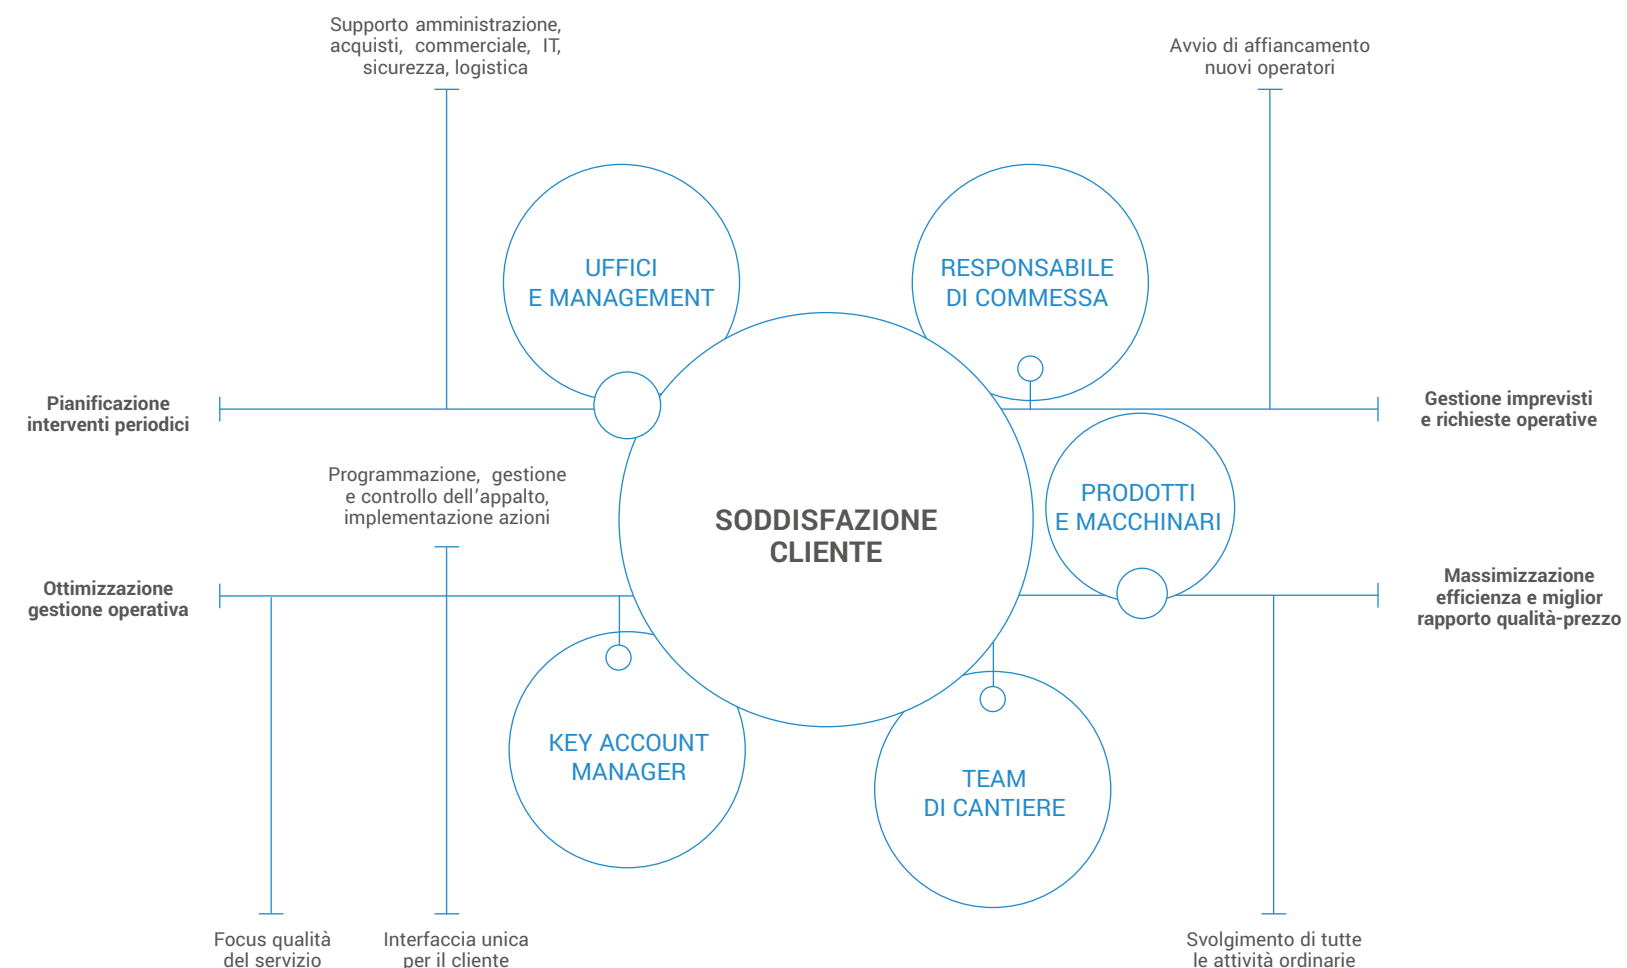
Supporto amministrazione, acquisti, commerciale, IT, sicurezza, logistica

Avvio di affiancamento nuovi operatori

UFFICI E MANAGEMENT

RESPONSABILE DI COMMESSA

Pianificazione interventi periodici

Gestione imprevisti e richieste operative

Programmazione, gestione e controllo dell’appalto, implementazione azioni

PRODOTTI E MACCHINARI

SODDISFAZIONE CLIENTE

Ottimizzazione gestione operativa

Massimizzazione efficienza e miglior rapporto qualità-prezzo

KEY ACCOUNT MANAGER

TEAM DI CANTIERE

Focus qualità del servizio

Interfaccia unica per il cliente

Svolgimento di tutte le attività ordinarie